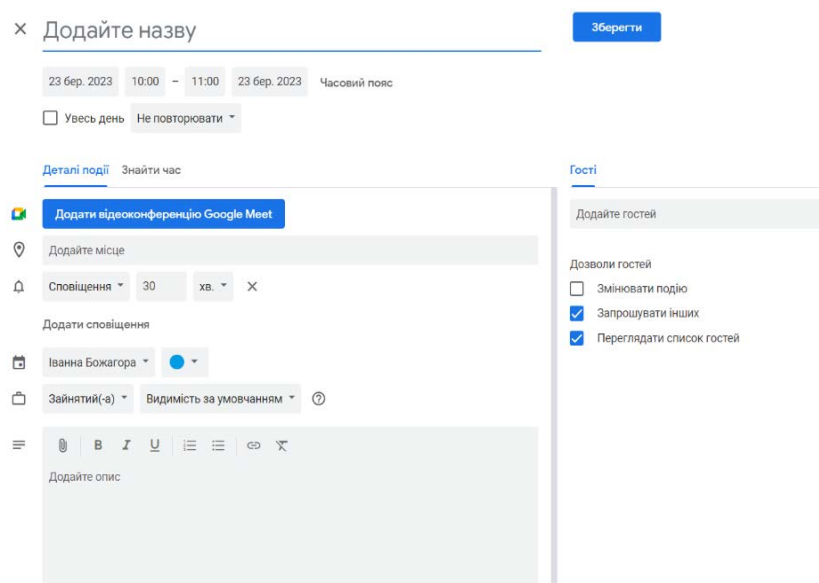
× Додайте назву

Зберегти

23 бер. 2023 10:00 – 11:00 23 бер. 2023 Часовий пояс

Увесь день Не повторювати

Деталі події Знайти час

Гості

Додати відеоконференцію Google Meet

Додайте місце

Сповіщення 30 хв. ×

Додати сповіщення

Іванна Божагора

Зайнятий(-а) Видимість за умовчанням

B I U

Додайте опис

Додайте гостей

Дозволи гостей

Змінювати подію

Запрошувати інших

Переглядати список гостей